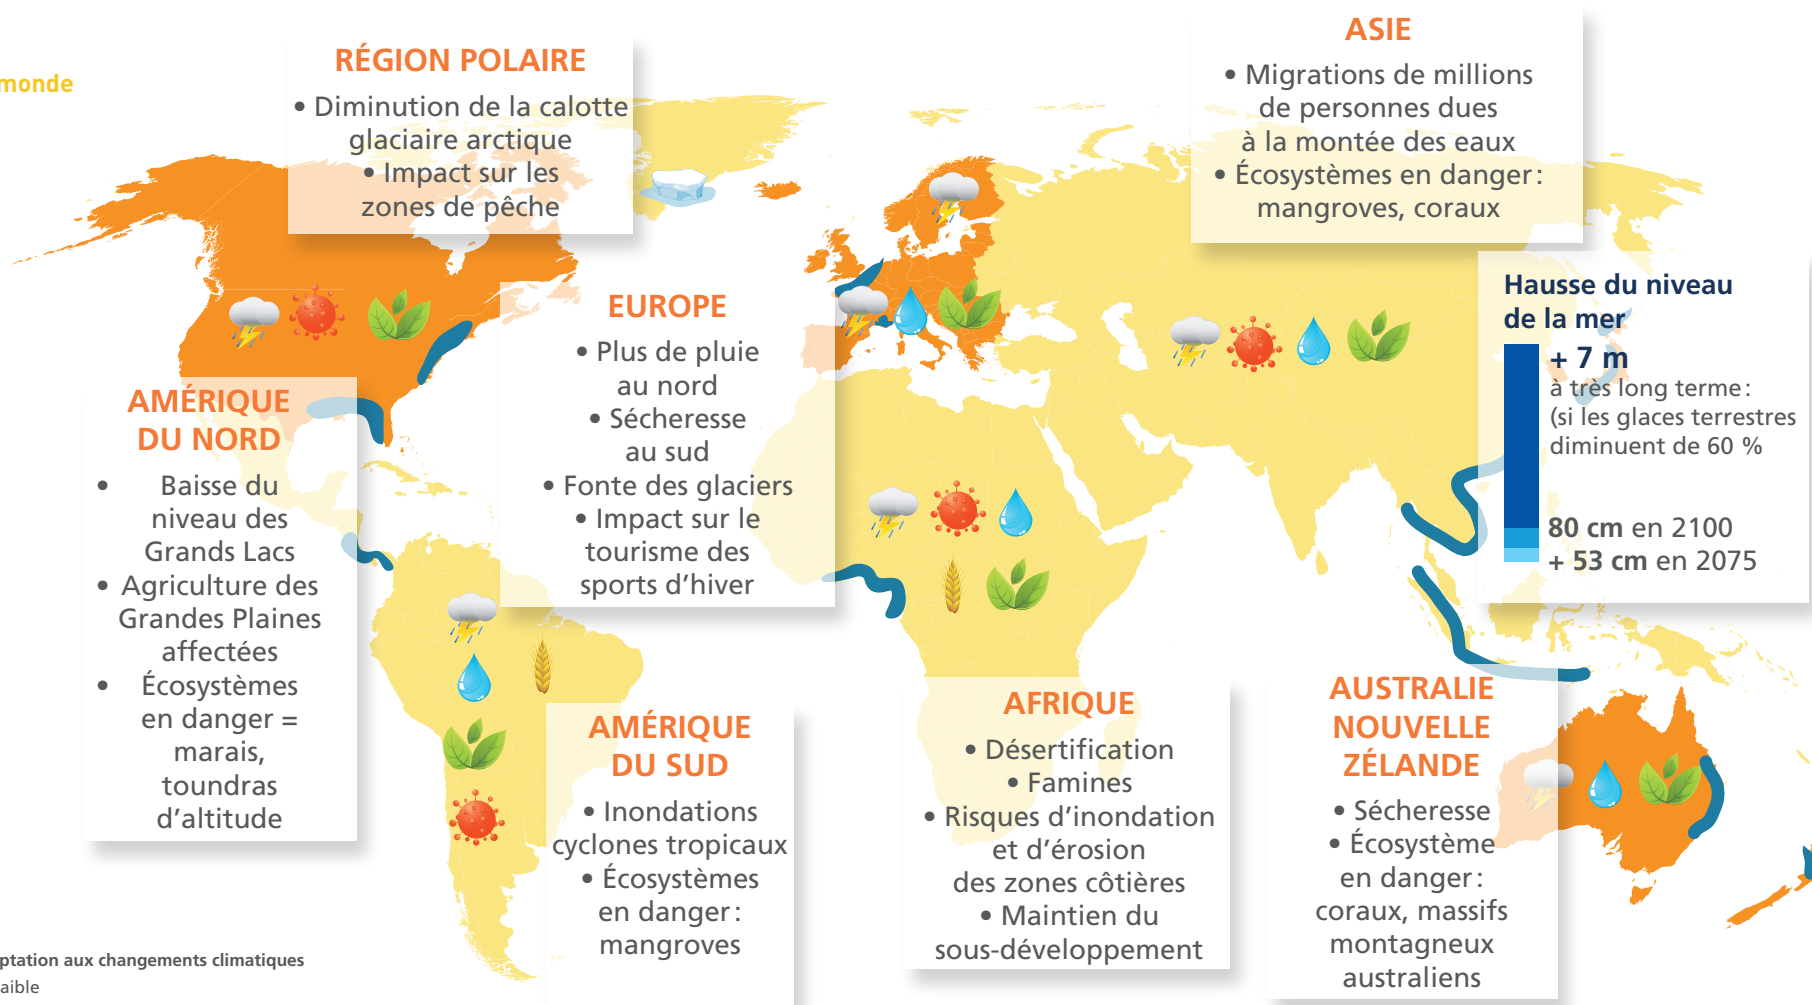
monde

RÉGION POLAIRE
• Diminution de la calotte glaciaire arctique
• Impact sur les zones de pêche

ASIE
• Migrations de millions de personnes dues à la montée des eaux
• Écosystèmes en danger : mangroves, coraux

EUROPE
• Plus de pluie au nord
• Sécheresse au sud
• Fonte des glaciers
• Impact sur le tourisme des sports d'hiver

AMÉRIQUE DU NORD
• Baisse du niveau des Grands Lacs
• Agriculture des Grandes Plaines affectées
• Écosystèmes en danger = marais, toundras d'altitude

Hausse du niveau de la mer
+ 7 m
à très long terme : (si les glaces terrestres diminuent de 60 %
80 cm en 2100
+ 53 cm en 2075

AMÉRIQUE DU SUD
• Inondations cyclones tropicaux
• Écosystèmes en danger : mangroves

AFRIQUE
• Désertification
• Famines
• Risques d'inondation et d'érosion des zones côtières
• Maintien du sous-développement

AUSTRALIE NOUVELLE ZÉLANDE
• Sécheresse
• Écosystème en danger : coraux, massifs montagneux australiens

ptation aux changements climatiques
aible